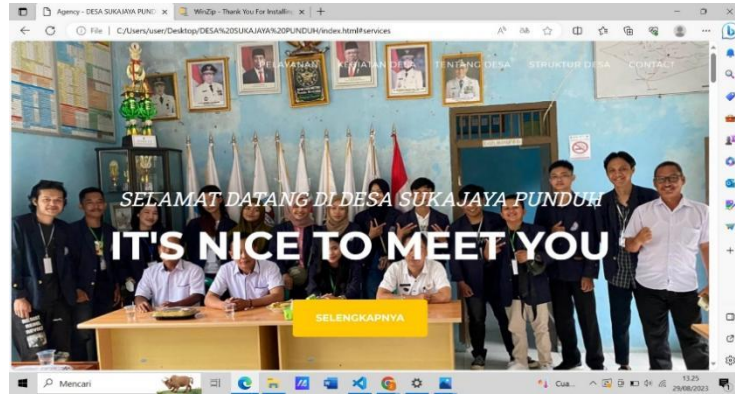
Agency - DESA SUKAJAYA PUNDU ×
WinZip - Thank You For Installin ×
+
File | C:/Users/user/Desktop/DESA%20SUKAJAYA%20PUNDUH/index.html#services
LAYANAN
KEGIATAN DESA
TENTANG DESA
STRUKTUR DESA
CONTACT
SELAMAT DATANG DI DESA SUKAJAYA PUNDUH
IT'S NICE TO MEET YOU
SELENGKAPNYA
Mencari
Cua...
13.25
29/08/2023